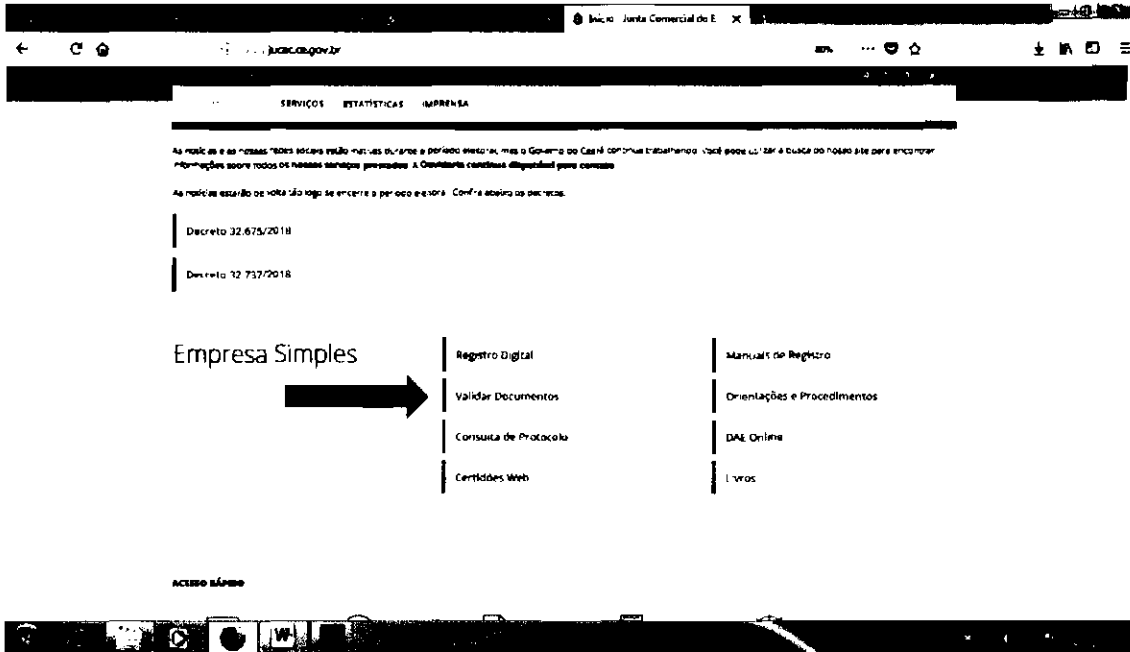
Início - Junta Comercial do E ×

jucec.ce.gov.br

SERVIÇOS ESTATÍSTICAS IMPRENSA

As notícias e as nossas redes sociais estão inativas durante o período eleitoral, mas o Governo do Ceará continua trabalhando. Você pode utilizar a busca do nosso site para encontrar informações sobre todos os nossos serviços prestados. A Ouvidoria continua disponível para contato.

As notícias estarão de volta tão logo se encerre o período eleitoral. Confira abaixo os decretos.

Decreto 32.675/2018

Decreto 32.737/2018

Empresa Simples

Registro Digital

Validar Documentos

Consulta de Protocolo

Certidões Web

Manuais de Registro

Orientações e Procedimentos

DAE Online

Livros

ACESSO RÁPIDO